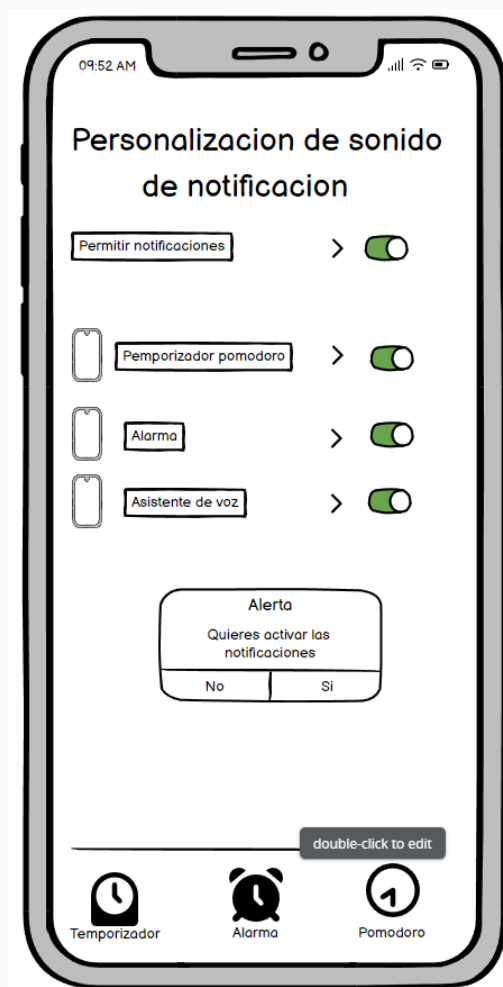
09:52 AM

Personalizacion de sonido de notificacion

Permitir notificaciones

Pemporizador pomodoro

Alarma

Asistente de voz

Alerta

Quieres activar las notificaciones

No

Si

double-click to edit

Temporizador

Alarma

Pomodoro